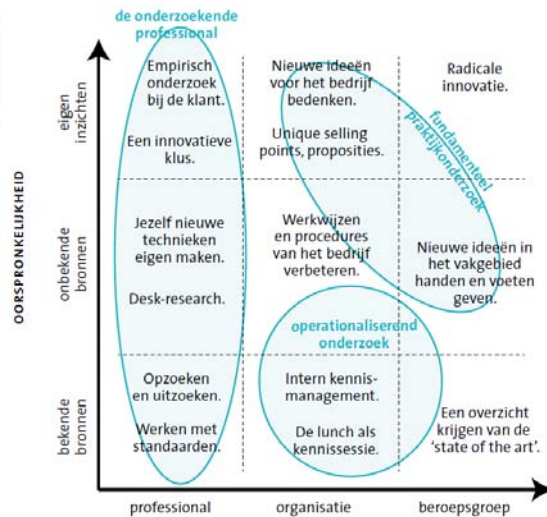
de onderzoekende professional

OORSPRONKELIJKHEID

eigen inzichten

onbekende bronnen

bekende bronnen

Empirisch onderzoek bij de klant.

Een innovatieve klus.

Nieuwe ideeën voor het bedrijf bedenken.

Unique selling points, proposities.

Radicale innovatie.

fundamenteel praktijkonderzoek

Jezelf nieuwe technieken eigen maken.

Desk-research.

Werkwijzen en procedures van het bedrijf verbeteren.

Nieuwe ideeën in het vakgebied handen en voeten geven.

operationaliserend onderzoek

Opzoeken en uitzoeken.

Werken met standaarden.

Intern kennis-management.

De lunch als kennissessie.

Een overzicht krijgen van de 'state of the art'.

professional

organisatie

beroepsgroep